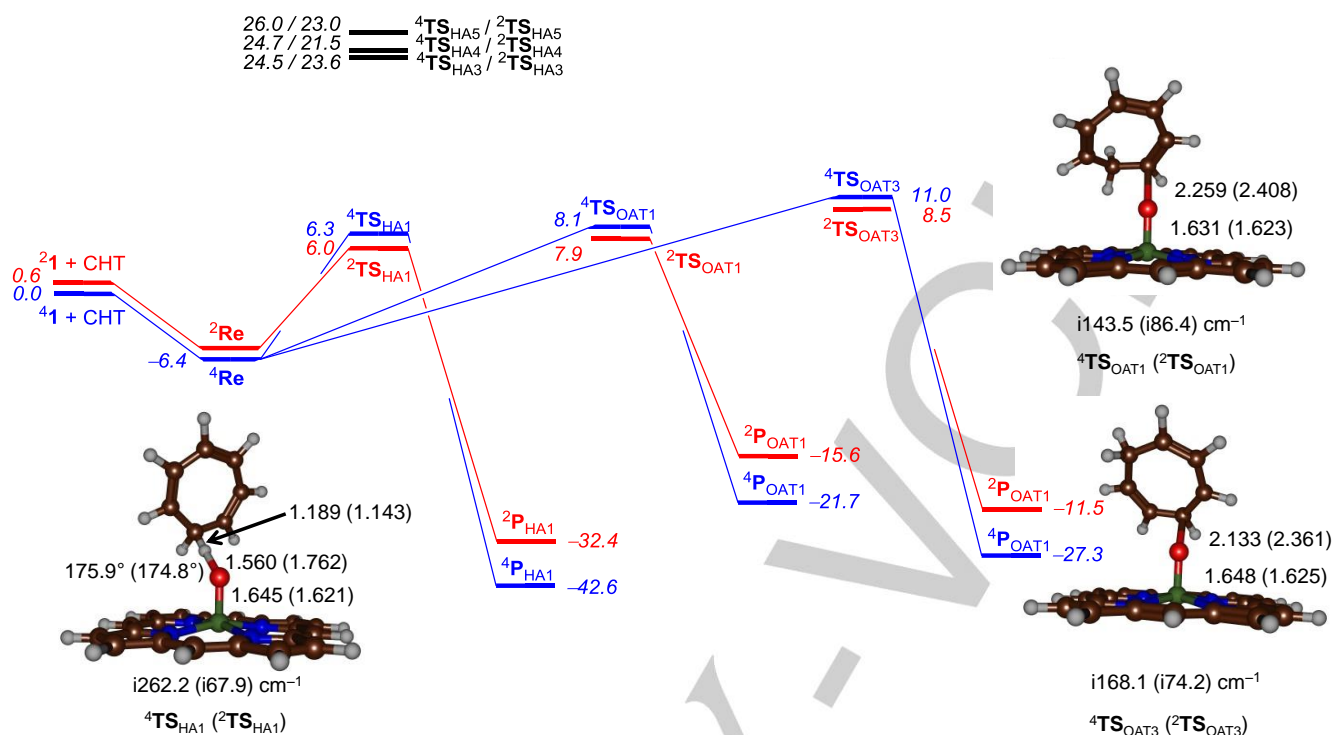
26.0 / 23.0 $^4$TS$_{HA5}$ / $^2$TS$_{HA5}$
24.7 / 21.5 $^4$TS$_{HA4}$ / $^2$TS$_{HA4}$
24.5 / 23.6 $^4$TS$_{HA3}$ / $^2$TS$_{HA3}$

0.6 $^2$1 + CHT
0.0
$^4$1 + CHT

$^2$Re
–6.4 $^4$Re

6.3 $^4$TS$_{HA1}$
6.0
$^2$TS$_{HA1}$

8.1 $^4$TS$_{OAT1}$
7.9
$^2$TS$_{OAT1}$

$^4$TS$_{OAT3}$ 11.0
8.5
$^2$TS$_{OAT3}$

$^2$P$_{HA1}$ –32.4
$^4$P$_{HA1}$ –42.6

$^2$P$_{OAT1}$ –15.6
$^4$P$_{OAT1}$ –21.7

$^2$P$_{OAT1}$ –11.5
$^4$P$_{OAT1}$ –27.3

1.189 (1.143)
175.9° (174.8°)
1.560 (1.762)
1.645 (1.621)
i262.2 (i67.9) cm$^{-1}$
$^4$TS$_{HA1}$ ($^2$TS$_{HA1}$)

2.259 (2.408)
1.631 (1.623)
i143.5 (i86.4) cm$^{-1}$
$^4$TS$_{OAT1}$ ($^2$TS$_{OAT1}$)

2.133 (2.361)
1.648 (1.625)
i168.1 (i74.2) cm$^{-1}$
$^4$TS$_{OAT3}$ ($^2$TS$_{OAT3}$)